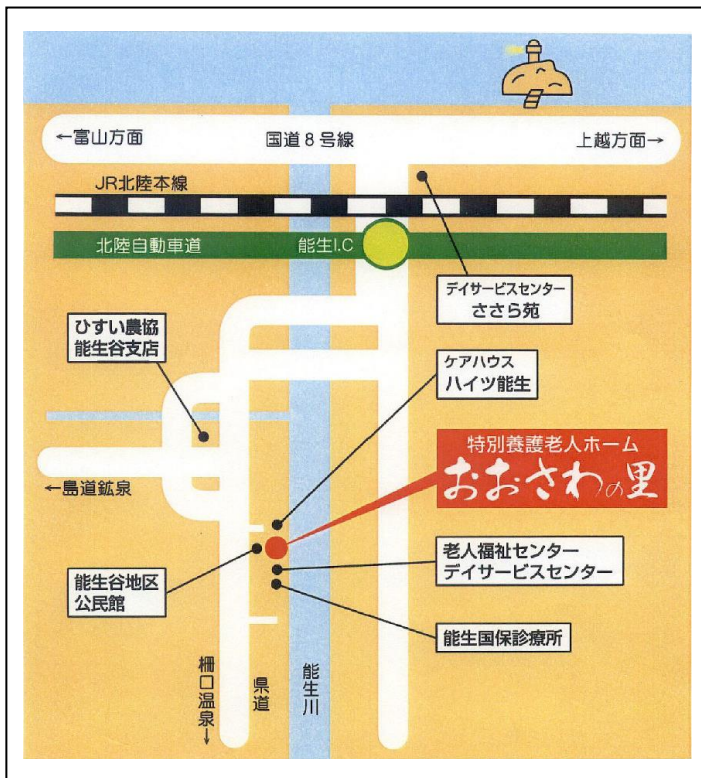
←富山方面

国道８号線

上越方面→

JR北陸本線

北陸自動車道

能生I.C

デイサービスセンター
ささら苑

ひすい農協
能生谷支店

ケアハウス
ハイツ能生

特別養護老人ホーム
おおさわの里

←島道鉱泉

老人福祉センター
デイサービスセンター

能生谷地区
公民館

能生国保診療所

柵口温泉↓

県道

能生川